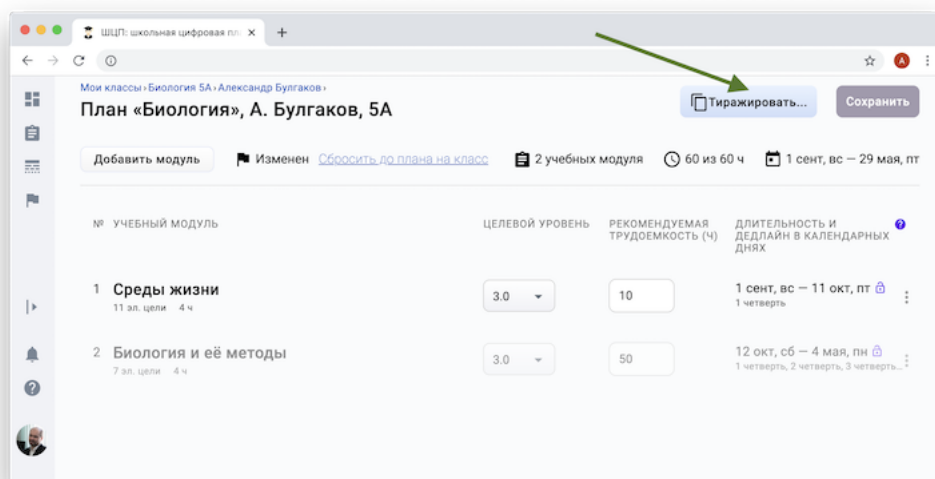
ШЦП: школьная цифровая пл ×

Мои классы › Биология 5А › Александр Булгаков ›

План «Биология», А. Булгаков, 5А

Тиражировать...

Сохранить

Добавить модуль

Изменен Сбросить до плана на класс

2 учебных модуля

60 из 60 ч

1 сент, вс — 29 мая, пт

| № | УЧЕБНЫЙ МОДУЛЬ | ЦЕЛЕВОЙ УРОВЕНЬ | РЕКОМЕНДУЕМАЯ ТРУДОЕМКОСТЬ (Ч) | ДЛИТЕЛЬНОСТЬ И ДЕДЛАЙН В КАЛЕНДАРНЫХ ДНЯХ |
|---|---|---|---|---|
| 1 | Среды жизни 11 эл. цели 4 ч | 3.0 | 10 | 1 сент, вс — 11 окт, пт 1 четверть |
| 2 | Биология и её методы 7 эл. цели 4 ч | 3.0 | 50 | 12 окт, сб — 4 мая, пн 1 четверть, 2 четверть, 3 четверть... |

A